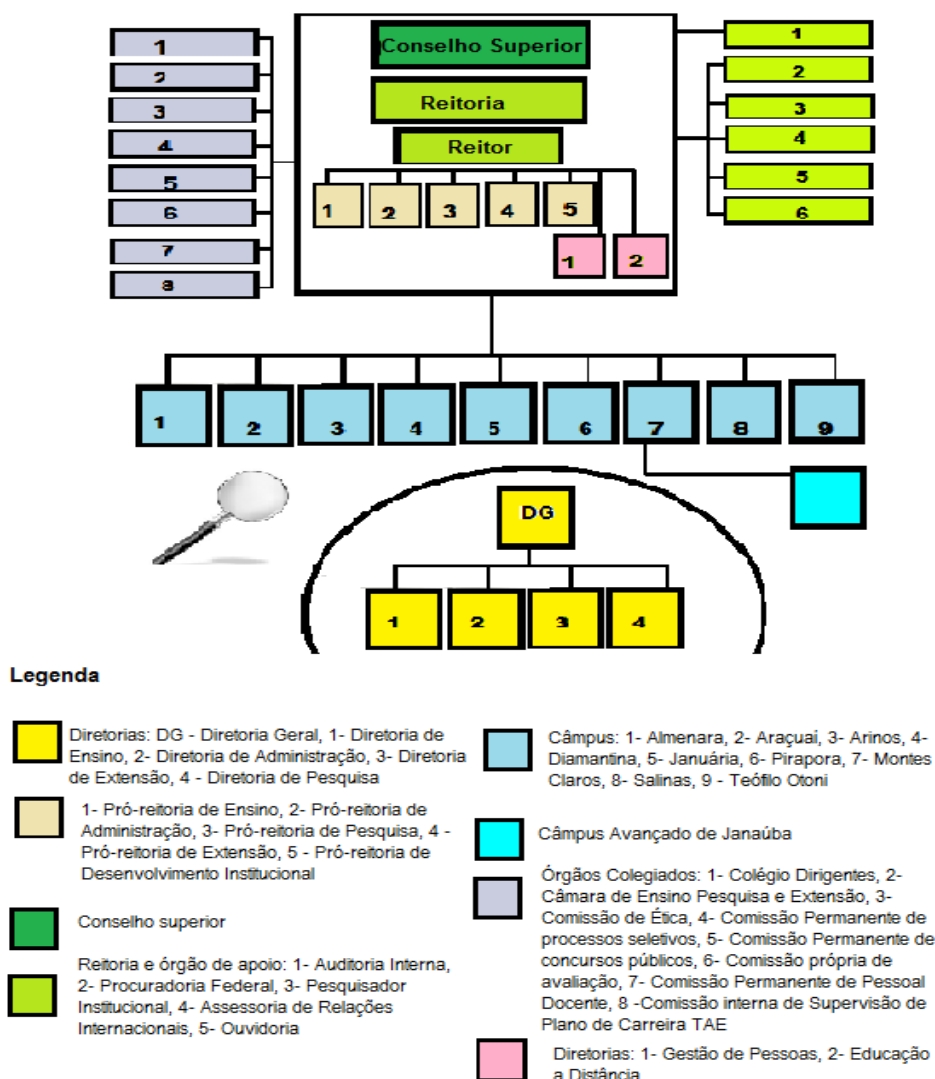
1
2
3
4
5
6
7
8

Conselho Superior

Reitoria

Reitor

1 2 3 4 5

1 2

1
2
3
4
5
6

1 2 3 4 5 6 7 8 9

DG

1 2 3 4

Legenda

Diretorias: DG - Diretoria Geral, 1- Diretoria de Ensino, 2- Diretoria de Administração, 3- Diretoria de Extensão, 4 - Diretoria de Pesquisa

1- Pró-reitoria de Ensino, 2- Pró-reitoria de Administração, 3- Pró-reitoria de Pesquisa, 4 - Pró-reitoria de Extensão, 5 - Pró-reitoria de Desenvolvimento Institucional

Conselho superior

Reitoria e órgão de apoio: 1- Auditoria Interna, 2- Procuradoria Federal, 3- Pesquisador Institucional, 4- Assessoria de Relações Internacionais, 5- Ouvidoria

Câmpus: 1- Almenara, 2- Araçuai, 3- Arinos, 4- Diamantina, 5- Januária, 6- Pirapora, 7- Montes Claros, 8- Salinas, 9 - Teófilo Otoni

Câmpus Avançado de Janaúba

Órgãos Colegiados: 1- Colégio Dirigentes, 2- Câmara de Ensino Pesquisa e Extensão, 3- Comissão de Ética, 4- Comissão Permanente de processos seletivos, 5- Comissão Permanente de concursos públicos, 6- Comissão própria de avaliação, 7- Comissão Permanente de Pessoal Docente, 8 -Comissão interna de Supervisão de Plano de Carreira TAE

Diretorias: 1- Gestão de Pessoas, 2- Educação a Distância